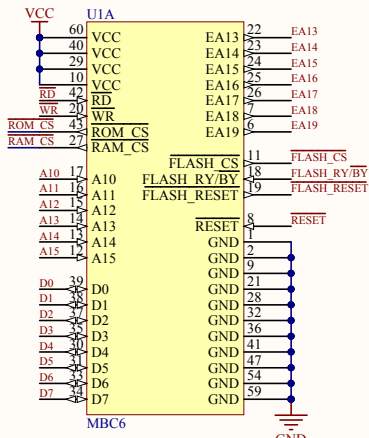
VCC

U1A

60 VCC
40 VCC
29 VCC
10 VCC
RD 42 $\overline{RD}$
WR 20 $\overline{WR}$
ROM_CS 43 $\overline{ROM\_CS}$
RAM_CS 27 RAM_CS

A10 17 A10
A11 16 A11
A12 15 A12
A13 14 A13
A14 13 A14
A15 12 A15

D0 39 D0
D1 38 D1
D2 37 D2
D3 35 D3
D4 30 D4
D5 31 D5
D6 33 D6
D7 34 D7

MBC6

EA13 22 EA13
EA14 23 EA14
EA15 24 EA15
EA16 25 EA16
EA17 26 EA17
EA18 7 EA18
EA19 6 EA19

$\overline{FLASH\_CS}$ 11 $\overline{FLASH\_CS}$
$\overline{FLASH\_RY/BY}$ 18 $\overline{FLASH\_RY/BY}$
$\overline{FLASH\_RESET}$ 19 $\overline{FLASH\_RESET}$

$\overline{RESET}$ 8 $\overline{RESET}$
GND
GND 2
GND 9
GND 21
GND 28
GND 32
GND 36
GND 41
GND 47
GND 54
GND 59

GND